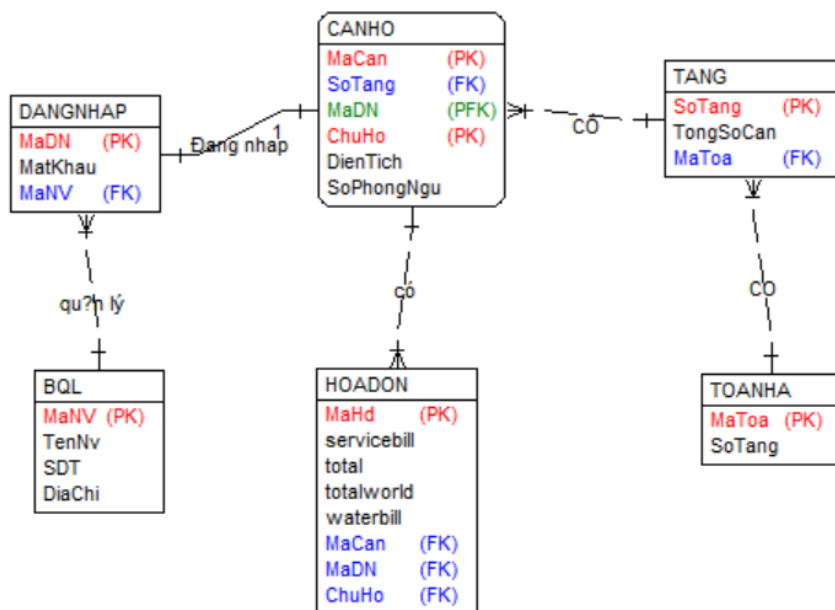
CANHO
MaCan (PK)
SoTang (FK)
MaDN (PFK)
ChuHo (PK)
DienTich
SoPhongNgu

DANGNHAP
MaDN (PK)
MatKhau
MaNV (FK)

Đang nhap
1

TANG
SoTang (PK)
TongSoCan
MaToa (FK)

CO

qu?n lý

co

CO

BQL
MaNV (PK)
TenNv
SDT
DiaChi

HOADON
MaHd (PK)
servicebill
total
totalworld
waterbill
MaCan (FK)
MaDN (FK)
ChuHo (FK)

TOANHA
MaToa (PK)
SoTang